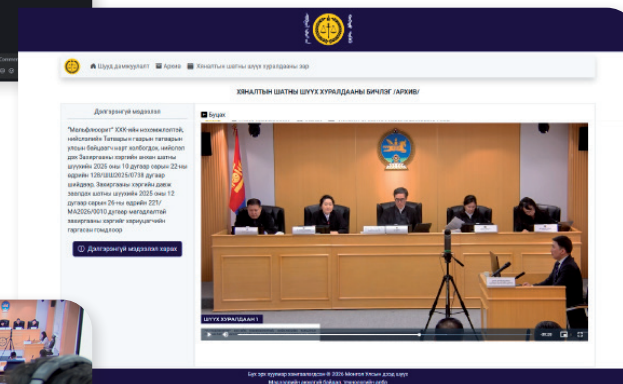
Шүүх хуралдаан 1

ХЯНАЛТЫН ШАТНЫ ШҮҮХ ХУРАЛДААНЫ БИЧЛЭГ /АРХИВ/

Дэлгэрэнгүй мэдээлэл

"Малифлоорит" ХХК-ийн нэхэмжлэлтэй, нийслэлийн Татварын газрын татварын улсын байцаагч нарт холбогдох, нийслэл дэх Захиргааны хэргийн анхан шатны шүүхийн 2025 оны 10 дугаар сарын 22-ны өдрийн 128/ШШ2025/0738 дугаар шийдвэр, Захиргааны хэргийн давж заалдах шатны шүүхийн 2025 оны 12 дугаар сарын 26-ны өдрийн 221/МА2025/0010 дугаар магадлалтай захиргааны хэргийг хяналтын журмаар гаргасан гомдлоор

Дэлгэрэнгүй мэдээлэл харах

Буцах

ШҮҮХ ХУРАЛДААН 1

Бүх эрх хуулиар хамгаалагдсан © 2026 Монгол Улсын Дээд шүүх
Мэдээллийн технологийн байгууллага. Технологийн хэлтэс